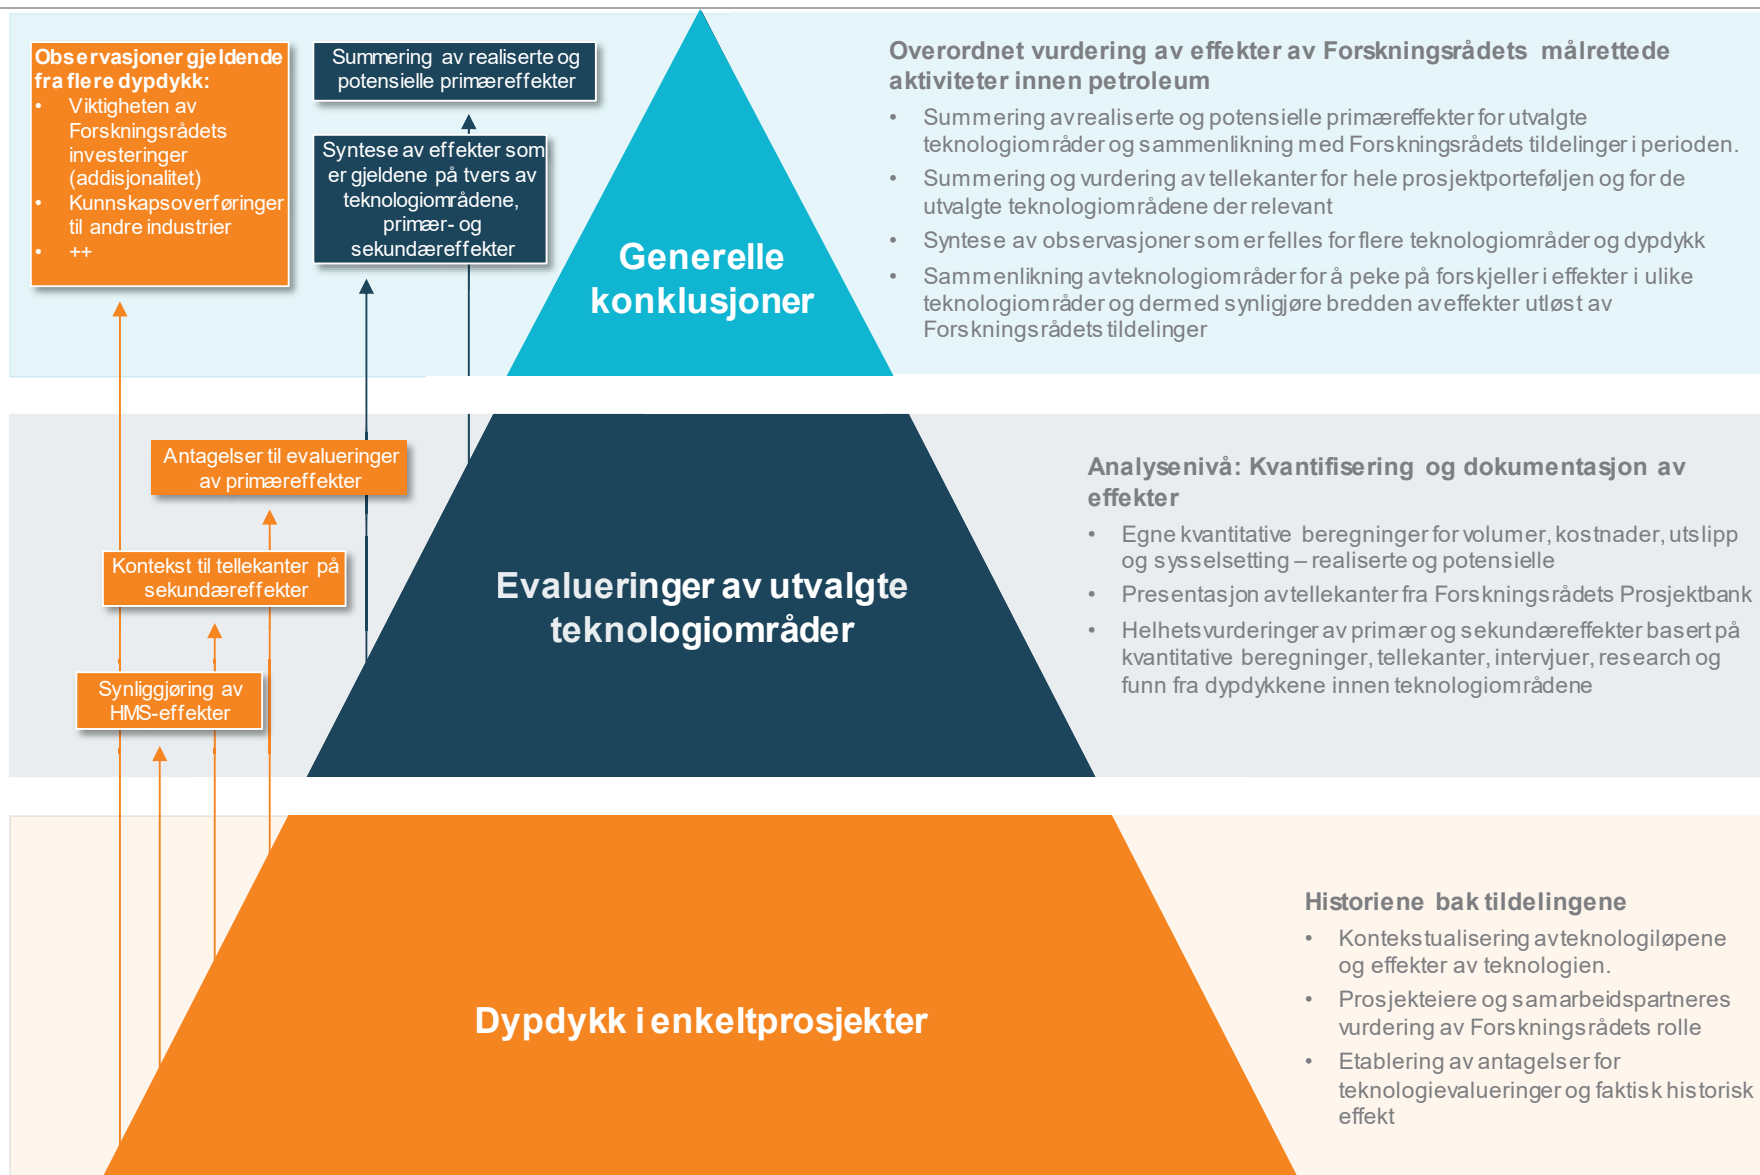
Observasjoner gjeldende fra flere dypdykk:
- Viktigheten av Forskningsrådets investeringer (addisjonalitet)
- Kunnskapsoverføringer til andre industrier
- ++

Summering av realiserte og potensielle primæreffekter

Syntese av effekter som er gjeldende på tvers av teknologiområdene, primær- og sekundæreffekter

Generelle konklusjoner

Overordnet vurdering av effekter av Forskningsrådets målrettede aktiviteter innen petroleum
- Summering av realiserte og potensielle primæreffekter for utvalgte teknologiområder og sammenlikning med Forskningsrådets tildelinger i perioden.
- Summering og vurdering av tellekanter for hele prosjektporteføljen og for de utvalgte teknologiområdene der relevant
- Syntese av observasjoner som er felles for flere teknologiområder og dypdykk
- Sammenlikning av teknologiområder for å peke på forskjeller i effekter i ulike teknologiområder og dermed synliggjøre bredden av effekter utløst av Forskningsrådets tildelinger

Antagelser til evalueringer av primæreffekter

Kontekst til tellekanter på sekundæreffekter

Synliggjøring av HMS-effekter

Evalueringer av utvalgte teknologiområder

Analysenivå: Kvantifisering og dokumentasjon av effekter
- Egne kvantitative beregninger for volumer, kostnader, utslipp og sysselsetting – realiserte og potensielle
- Presentasjon av tellekanter fra Forskningsrådets Prosjektbank
- Helhetsvurderinger av primær og sekundæreffekter basert på kvantitative beregninger, tellekanter, intervjuer, research og funn fra dypdykkene innen teknologiområdene

Dypdykk i enkeltprosjekter

Historiene bak tildelingene
- Kontekstualisering av teknologiløpene og effekter av teknologien.
- Prosjekteiere og samarbeidspartneres vurdering av Forskningsrådets rolle
- Etablering av antagelser for teknologievalueringer og faktisk historisk effekt